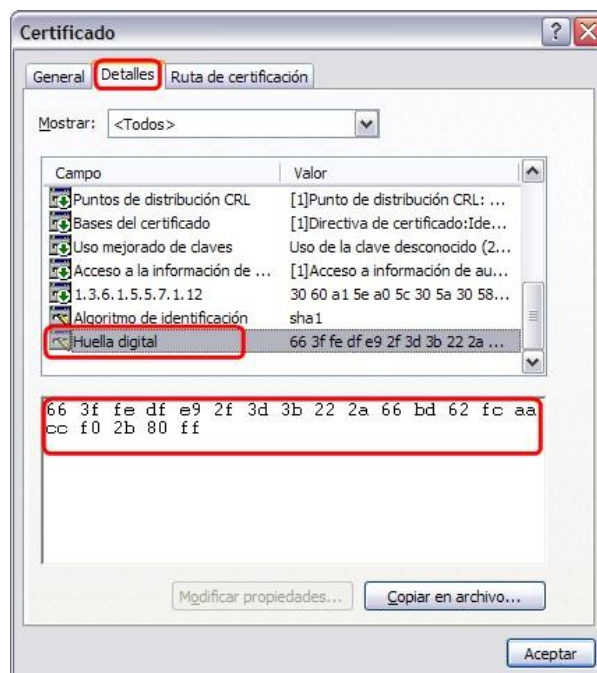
Certificado

General | Detalles | Ruta de certificación

Mostrar: <Todos>

| Campo | Valor |
|---|---|
| Puntos de distribución CRL | [1]Punto de distribución CRL: ... |
| Bases del certificado | [1]Directiva de certificado:Ide... |
| Uso mejorado de claves | Uso de la clave desconocido (2... |
| Acceso a la información de ... | [1]Acceso a información de au... |
| 1.3.6.1.5.5.7.1.12 | 30 60 a1 5e a0 5c 30 5a 30 58... |
| Algoritmo de identificación | sha1 |
| Huella digital | 66 3f fe df e9 2f 3d 3b 22 2a ... |

66 3f fe df e9 2f 3d 3b 22 2a 66 bd 62 fc aa cc f0 2b 80 ff

Modificar propiedades...   Copiar en archivo...

Aceptar